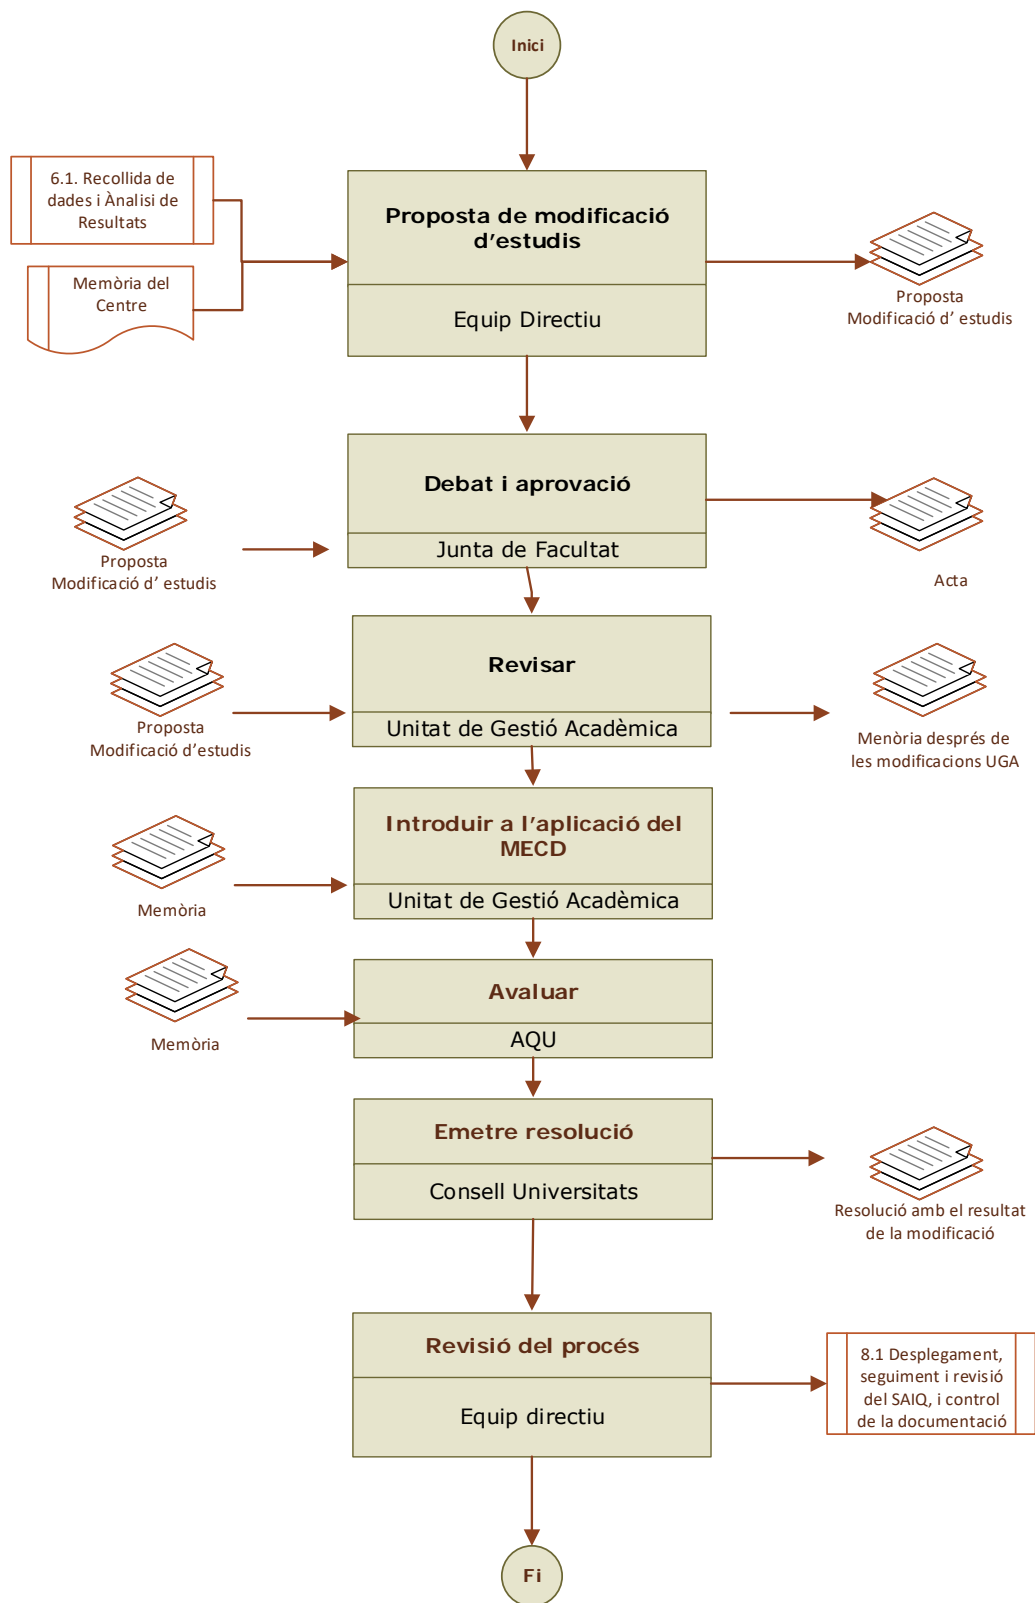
Inici

6.1. Recollida de dades i Ànalisi de Resultats

Memòria del Centre

Proposta de modificació d'estudis

Equip Directiu

Proposta Modificació d' estudis

Debat i aprovació

Junta de Facultat

Proposta Modificació d' estudis

Acta

Revisar

Unitat de Gestió Acadèmica

Proposta Modificació d'estudis

Menòria després de les modificacions UGA

Introduir a l'aplicació del MECD

Unitat de Gestió Acadèmica

Memòria

Avaluar

AQU

Memòria

Emetre resolució

Consell Universitats

Resolució amb el resultat de la modificació

Revisió del procés

Equip directiu

8.1 Desplegament, seguiment i revisió del SAIQ, i control de la documentació

Fi